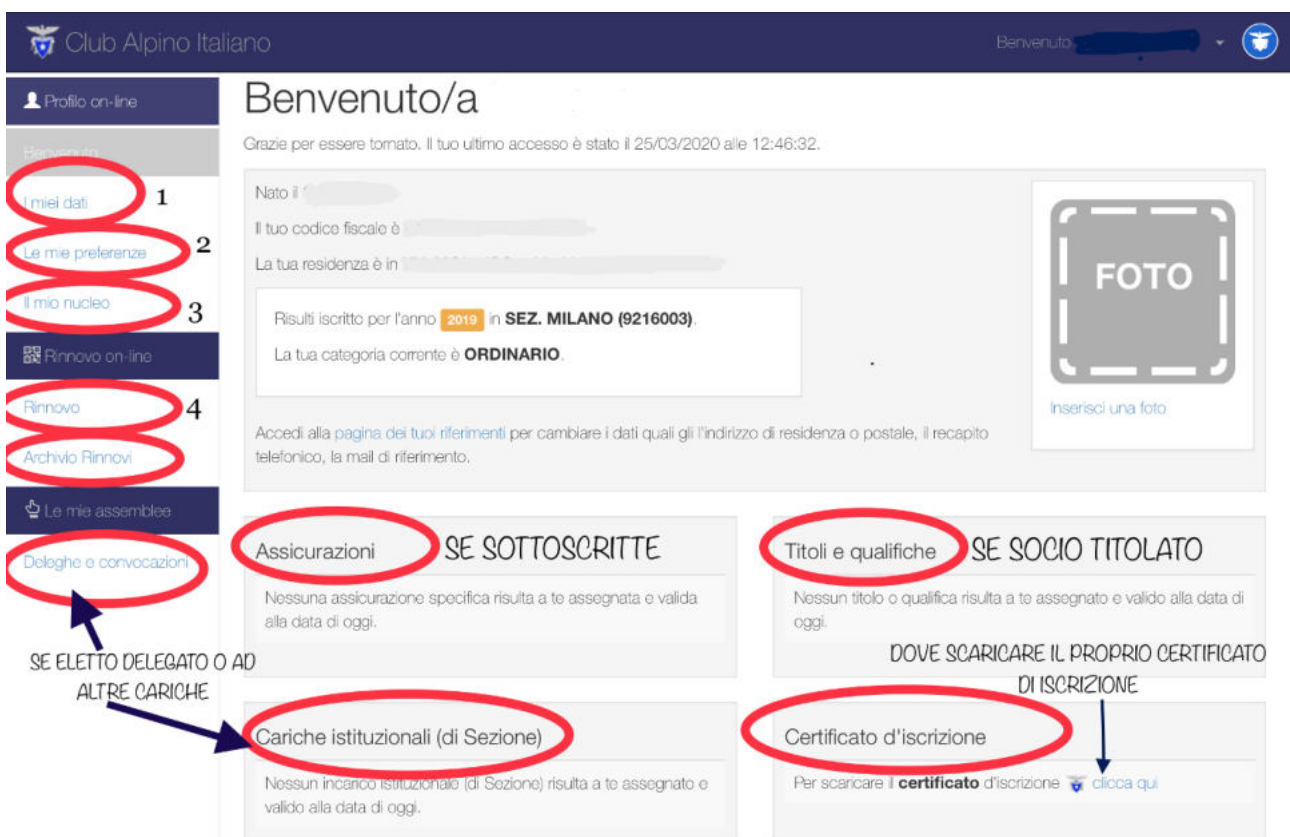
Club Alpino Italiano

Benvenuto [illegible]

Profilo on-line

Benvenuto

I miei dati 1

Le mie preferenze 2

Il mio nucleo 3

Rinnovo on-line

Rinnovo 4

Archivio Rinnovi

Le mie assemblee

Deleghe e convocazioni

Benvenuto/a

Grazie per essere tornato. Il tuo ultimo accesso è stato il 25/03/2020 alle 12:46:32.

Nato il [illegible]

Il tuo codice fiscale è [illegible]

La tua residenza è in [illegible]

Risulti iscritto per l'anno 2019 in SEZ. MILANO (9216003).

La tua categoria corrente è ORDINARIO.

FOTO

Inserisci una foto

Accedi alla pagina dei tuoi riferimenti per cambiare i dati quali gli l'indirizzo di residenza o postale, il recapito telefonico, la mail di riferimento.

Assicurazioni SE SOTTOSCRITTE

Nessuna assicurazione specifica risulta a te assegnata e valida alla data di oggi.

Titoli e qualifiche SE SOCIO TITOLATO

Nessun titolo o qualifica risulta a te assegnato e valido alla data di oggi.

SE ELETTO DELEGATO O AD ALTRE CARICHE

DOVE SCARICARE IL PROPRIO CERTIFICATO DI ISCRIZIONE

Cariche istituzionali (di Sezione)

Nessun incarico istituzionale (di Sezione) risulta a te assegnato e valido alla data di oggi.

Certificato d'iscrizione

Per scaricare il certificato d'iscrizione clicca qui